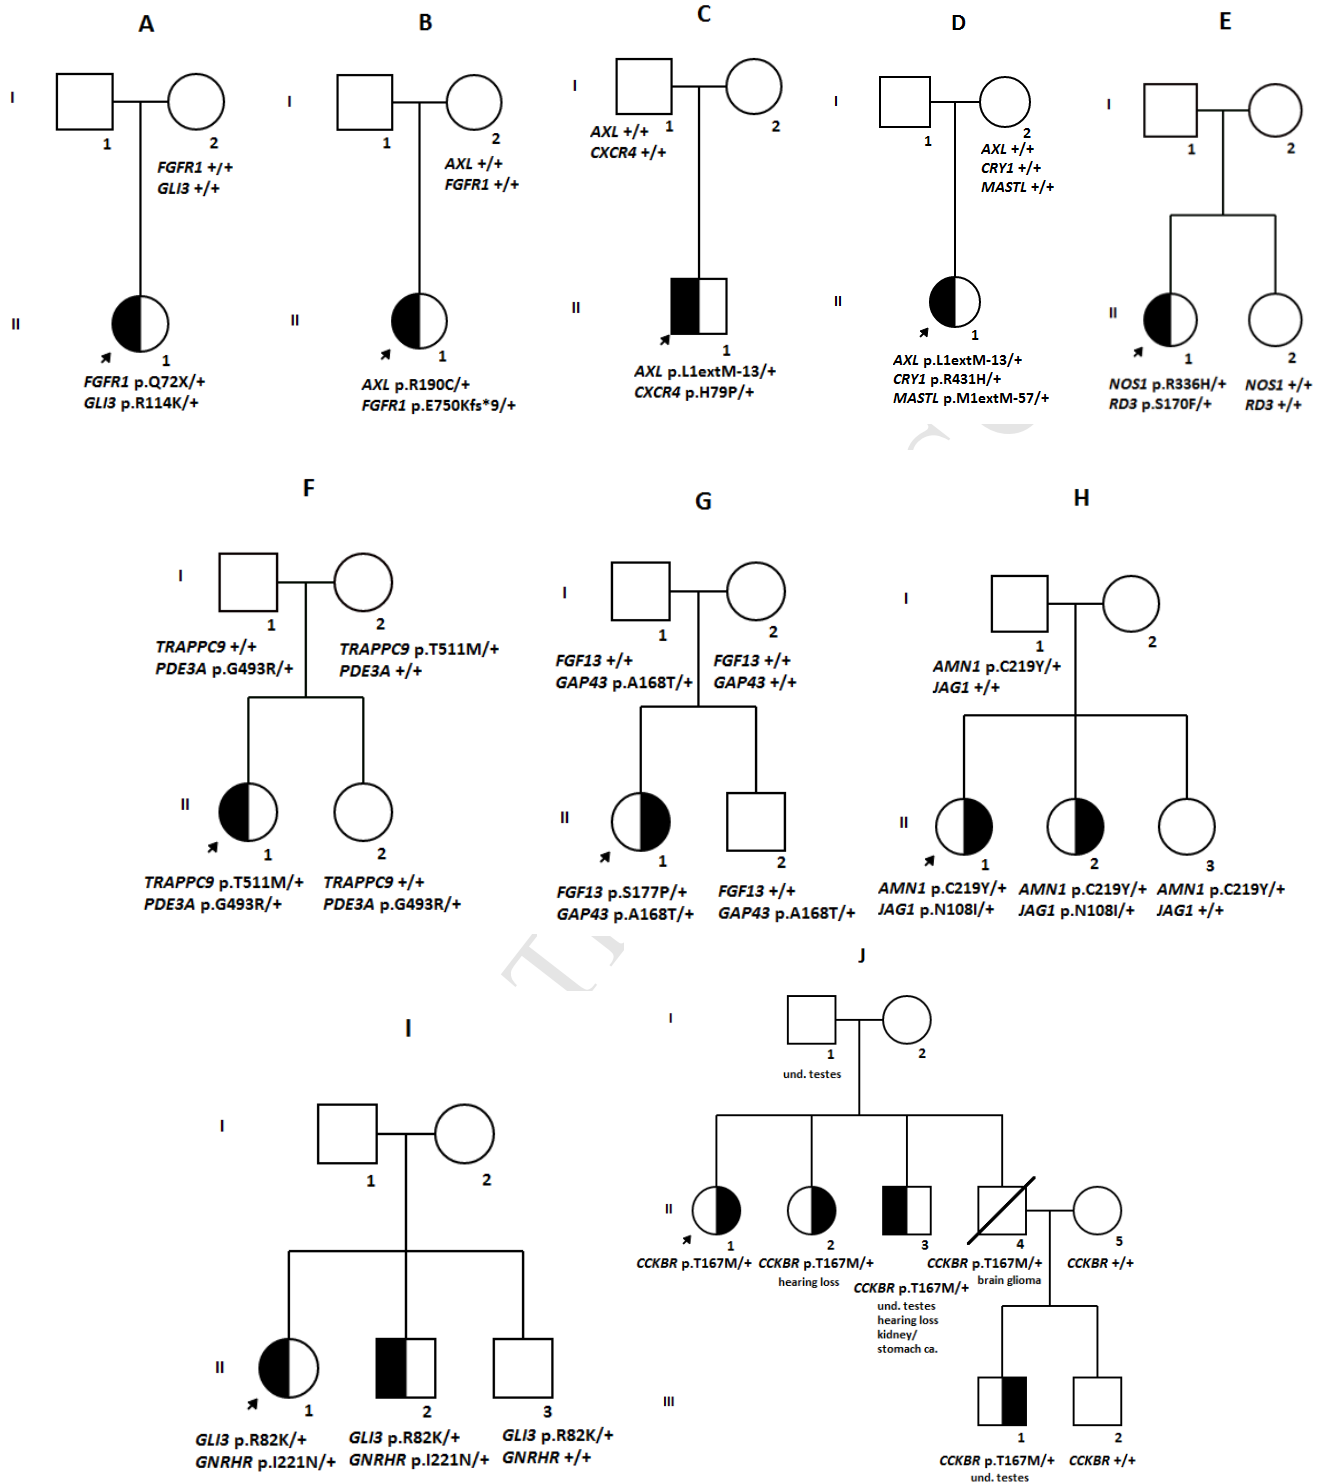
A

I

1

2

FGFR1 +/+
GLI3 +/+

II

1

FGFR1 p.Q72X/+
GLI3 p.R114K/+

B

I

1

2

AXL +/+
FGFR1 +/+

II

1

AXL p.R190C/+
FGFR1 p.E750Kfs*9/+

C

I

AXL +/+ 1
CXCR4 +/+

2

II

1

AXL p.L1extM-13/+
CXCR4 p.H79P/+

D

I

1

2
AXL +/+
CRY1 +/+
MASTL +/+

II

1

AXL p.L1extM-13/+
CRY1 p.R431H/+
MASTL p.M1extM-57/+

E

I

1

2

II

1

2

NOS1 p.R336H/+
RD3 p.S170F/+

NOS1 +/+
RD3 +/+

F

I

1

2

TRAPPC9 +/+
PDE3A p.G493R/+

TRAPPC9 p.T511M/+
PDE3A +/+

II

1

2

TRAPPC9 p.T511M/+
PDE3A p.G493R/+

TRAPPC9 +/+
PDE3A p.G493R/+

G

I

1

2

FGF13 +/+
GAP43 p.A168T/+

FGF13 +/+
GAP43 +/+

II

1

2

FGF13 p.S177P/+
GAP43 p.A168T/+

FGF13 +/+
GAP43 p.A168T/+

H

I

1

2

AMN1 p.C219Y/+
JAG1 +/+

II

1

2

3

AMN1 p.C219Y/+
JAG1 p.N108I/+

AMN1 p.C219Y/+
JAG1 p.N108I/+

AMN1 p.C219Y/+
JAG1 +/+

I

I

1

2

II

1

2

3

GLI3 p.R82K/+
GNRHR p.I221N/+

GLI3 p.R82K/+
GNRHR p.I221N/+

GLI3 p.R82K/+
GNRHR +/+

J

I

1
und. testes

2

II

1

2

3

4

5

CCKBR p.T167M/+

CCKBR p.T167M/+
hearing loss

CCKBR p.T167M/+
und. testes
hearing loss
kidney/
stomach ca.

CCKBR p.T167M/+
brain glioma

CCKBR +/+

III

1

2

CCKBR p.T167M/+
und. testes

CCKBR +/+